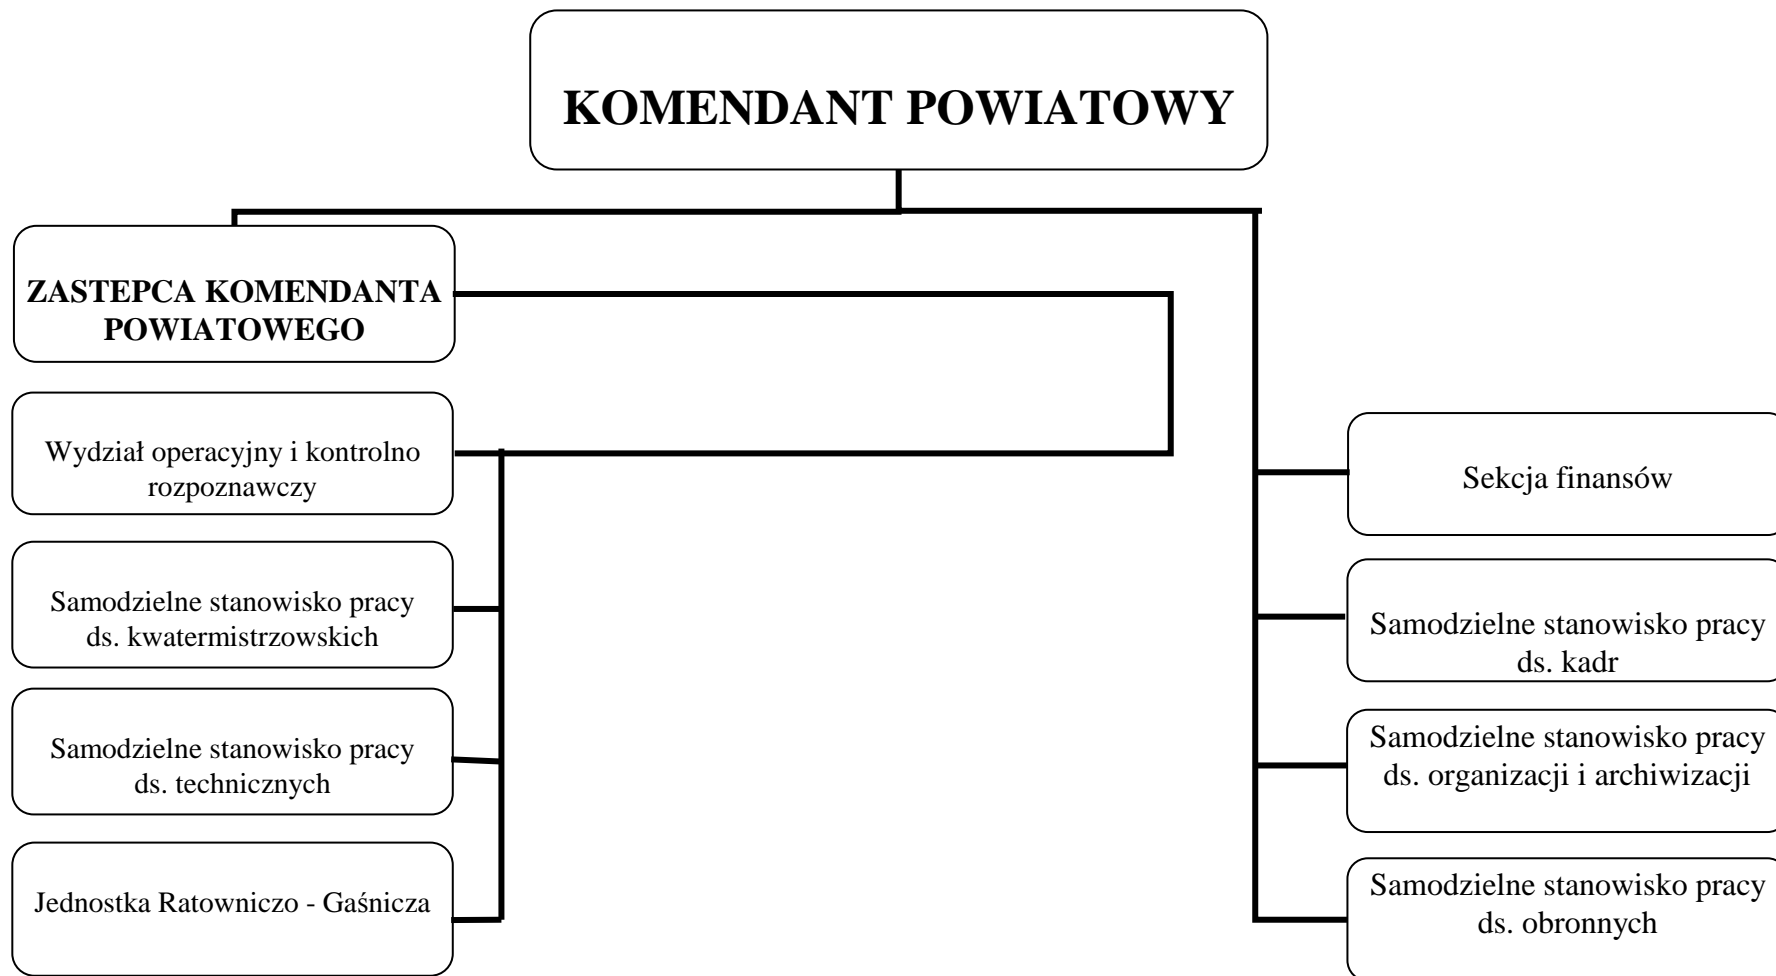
KOMENDANT POWIATOWY

ZASTEPCA KOMENDANTA POWIATOWEGO

Wydział operacyjny i kontrolno rozpoznawczy

Samodzielne stanowisko pracy ds. kwatermistrzowskich

Samodzielne stanowisko pracy ds. technicznych

Jednostka Ratowniczo - Gaśnicza

Sekcja finansów

Samodzielne stanowisko pracy ds. kadr

Samodzielne stanowisko pracy ds. organizacji i archiwizacji

Samodzielne stanowisko pracy ds. obronnych